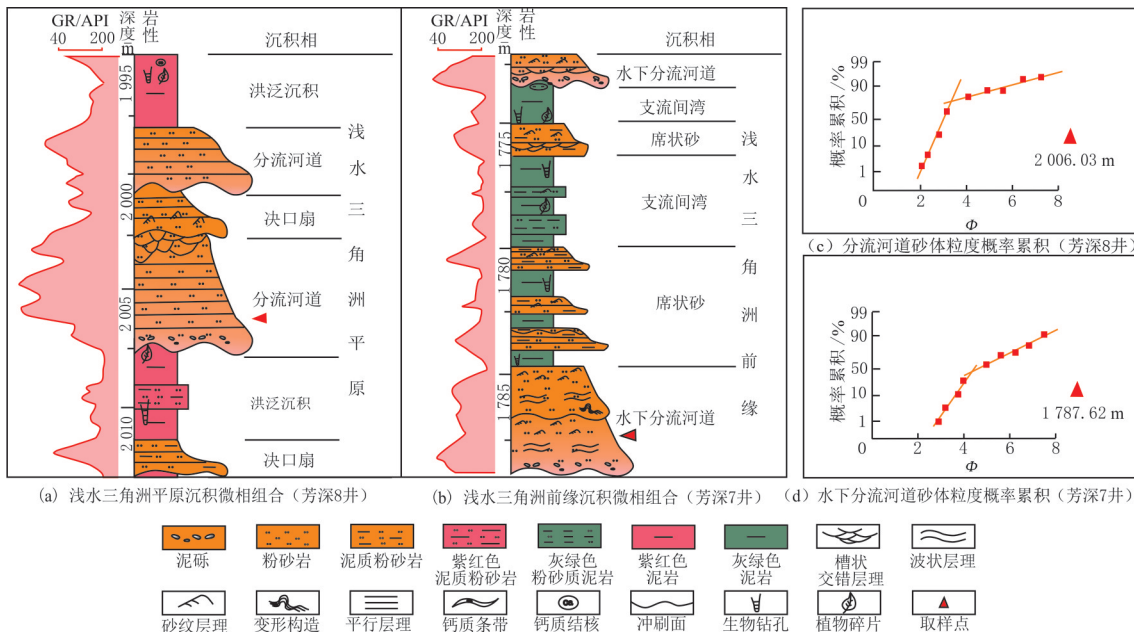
GR/API 40 200
深度 m
岩性
沉积相
1995
2000
2005
2010
洪泛沉积
分流河道
决口扇
分流河道
洪泛沉积
决口扇
浅水三角洲平原

GR/API 40 200
深度 m
岩性
沉积相
1775
1780
1785
水下分流河道
支流间湾
席状砂
支流间湾
席状砂
水下分流河道
浅水三角洲前缘

(a) 浅水三角洲平原沉积微相组合（芳深8井）
(b) 浅水三角洲前缘沉积微相组合（芳深7井）

概率累积/%
99
90
50
10
1
0 2 4 6 8
$\Phi$
2 006.03 m
(c) 分流河道砂体粒度概率累积（芳深8井）

概率累积/%
99
90
50
10
1
0 2 4 6 8
$\Phi$
1 787.62 m
(d) 水下分流河道砂体粒度概率累积（芳深7井）

泥砾
粉砂岩
泥质粉砂岩
紫红色泥质粉砂岩
灰绿色粉砂质泥岩
紫红色泥岩
灰绿色泥岩
槽状交错层理
波状层理
砂纹层理
变形构造
平行层理
钙质条带
钙质结核
冲刷面
生物钻孔
植物碎片
取样点